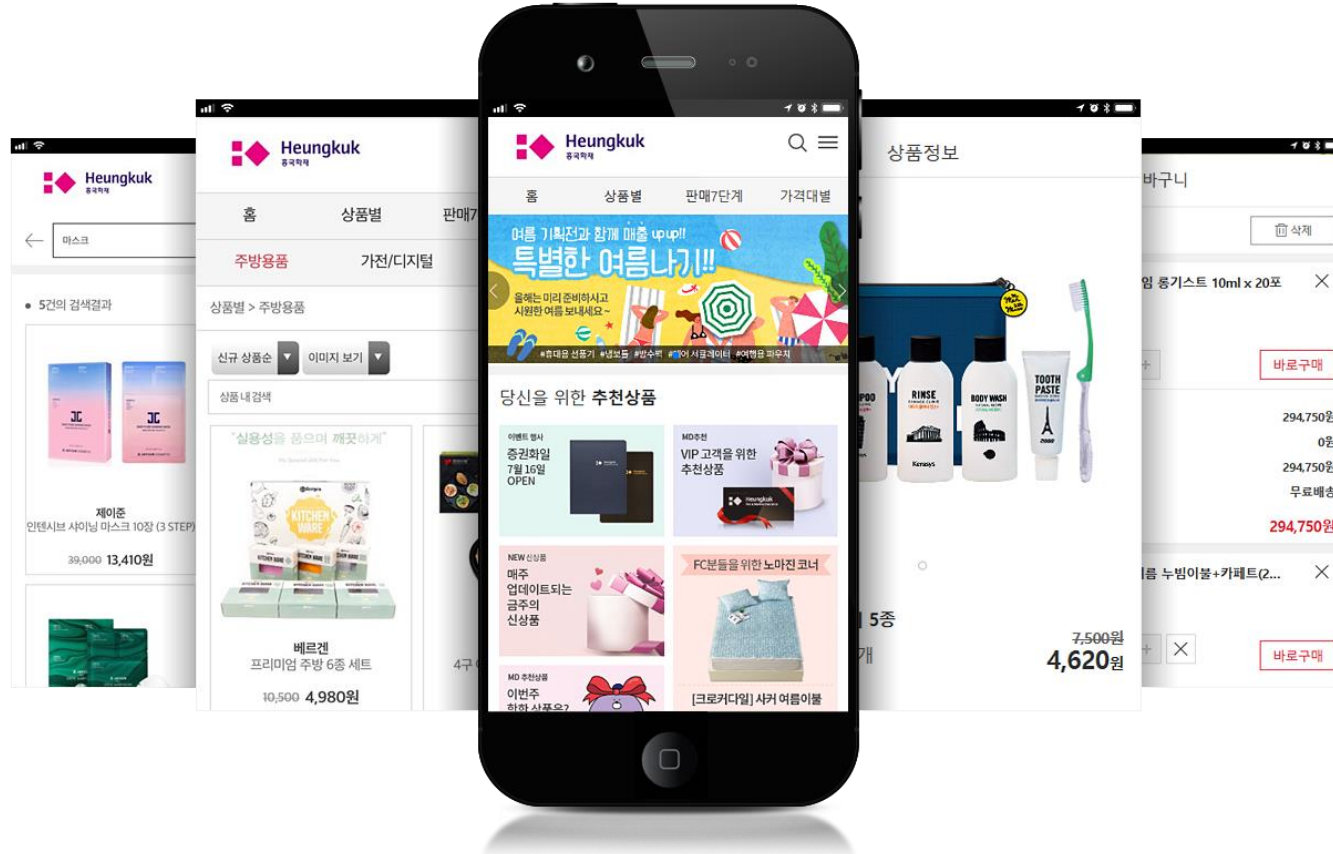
Heungkuk
흥국화재

마스크

5건의 검색결과

제이준
인텐시브 샤이닝 마스크 10장 (3 STEP)
39,000 13,410원

Heungkuk
흥국화재

홈 상품별 판매7

주방용품 가전/디지털

상품별 > 주방용품

신규 상품순 이미지 보기

상품 내 검색

"실용성을 품으며 깨끗하게"

KITCHEN WARE

베르겐
프리미엄 주방 6종 세트
10,500 4,980원

4구

Heungkuk
흥국화재

홈 상품별 판매7단계 가격대별

여름 기획전과 함께 매출 up up!!
특별한 여름나기!!
올해는 미리 준비하시고 시원한 여름 보내세요~

#휴대용 선풍기 #냉보틀 #방수팩 #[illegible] 서큘레이터 #여행용 파우치

당신을 위한 추천상품

이벤트 행사
증권화일
7월 16일
OPEN

MD추천
VIP 고객을 위한
추천상품

NEW 신상품
매주
업데이트되는
금주의
신상품

FC분들을 위한 노마진 코너

MD 추천상품
이번주
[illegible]

[크로커다일] 사커 여름이불

상품정보

RINSE
BODY WASH
TOOTH PASTE

5종
7,500원
4,620원

바구니

삭제

임 롱기스트 10ml x 20포

바로구매

294,750원
0원
294,750원
무료배송
294,750원

름 누빔이불+카페트(2...

바로구매